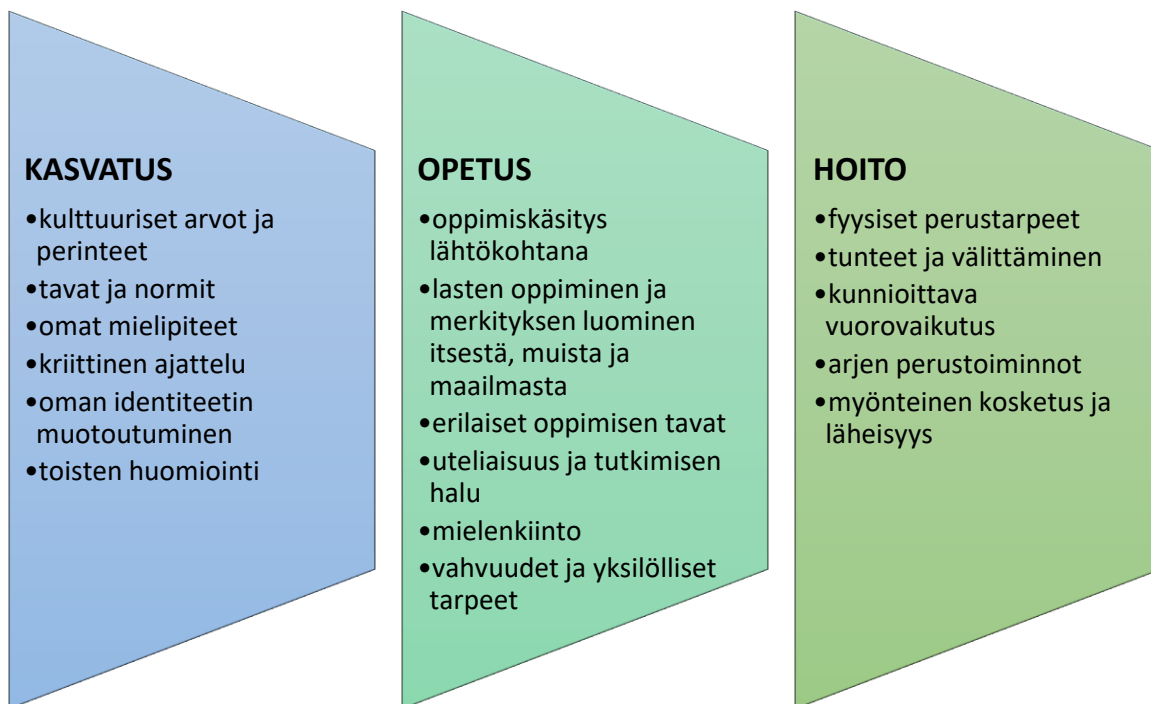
KASVATUS

•kulttuuriset arvot ja perinteet
•tavat ja normit
•omat mielipiteet
•kriittinen ajattelu
•oman identiteetin muotoutuminen
•toisten huomiointi

OPETUS

•oppimiskäsitys lähtökohtana
•lasten oppiminen ja merkityksen luominen itsestä, muista ja maailmasta
•erilaiset oppimisen tavat
•uteliaisuus ja tutkimisen halu
•mielenkiinto
•vahvuudet ja yksilölliset tarpeet

HOITO

•fyysiset perustarpeet
•tunteet ja välittäminen
•kunnioittava vuorovaikutus
•arjen perustoiminnot
•myönteinen kosketus ja läheisyys